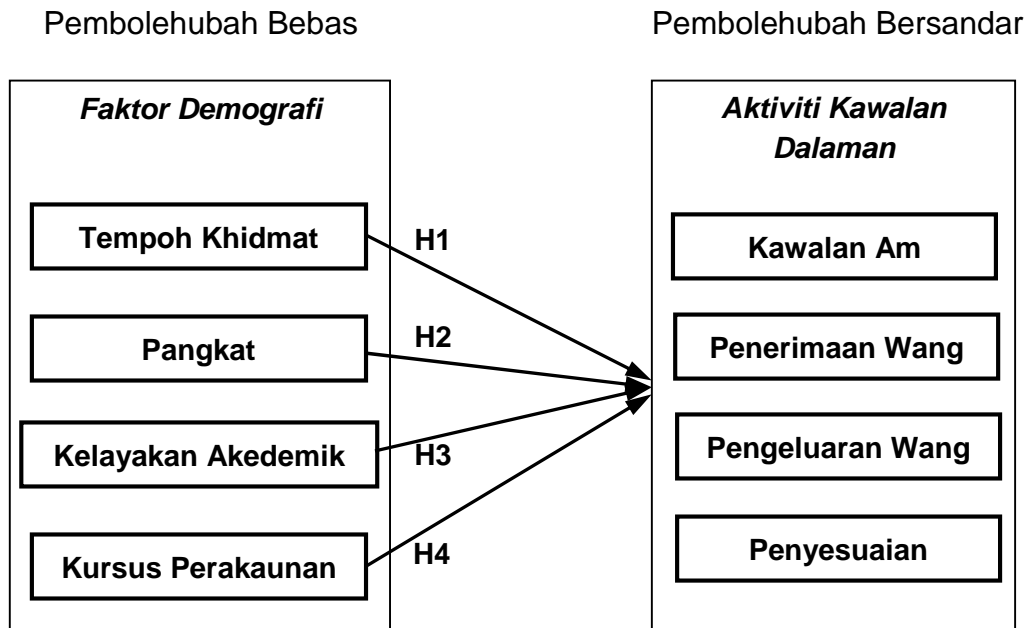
Pembolehubah Bebas

Pembolehubah Bersandar

Faktor Demografi

Tempoh Khidmat

Pangkat

Kelayakan Akedemik

Kursus Perakaunan

H1

H2

H3

H4

Aktiviti Kawalan Dalaman

Kawalan Am

Penerimaan Wang

Pengeluaran Wang

Penyesuaian